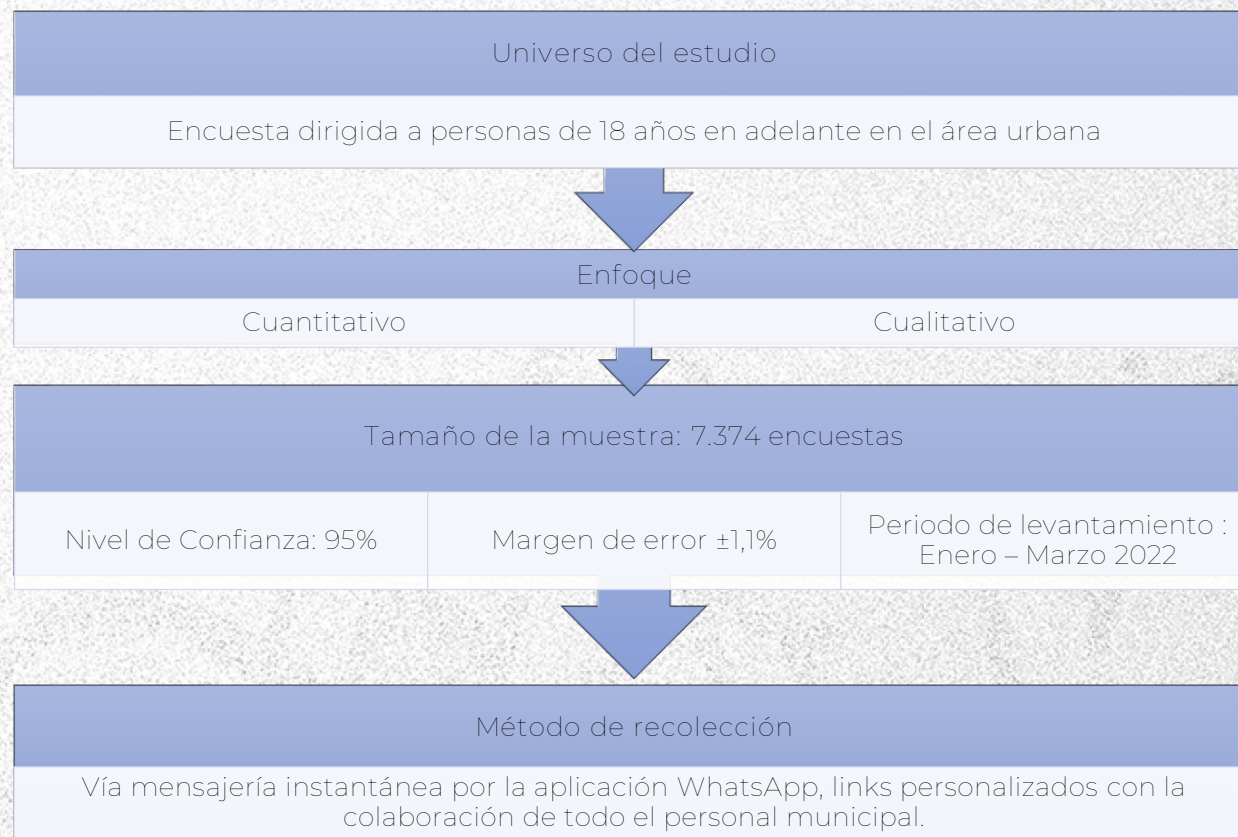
Universo del estudio

Encuesta dirigida a personas de 18 años en adelante en el área urbana

Enfoque

Cuantitativo

Cualitativo

Tamaño de la muestra: 7.374 encuestas

Nivel de Confianza: 95%

Margen de error ±1,1%

Periodo de levantamiento : Enero – Marzo 2022

Método de recolección

Vía mensajería instantánea por la aplicación WhatsApp, links personalizados con la colaboración de todo el personal municipal.